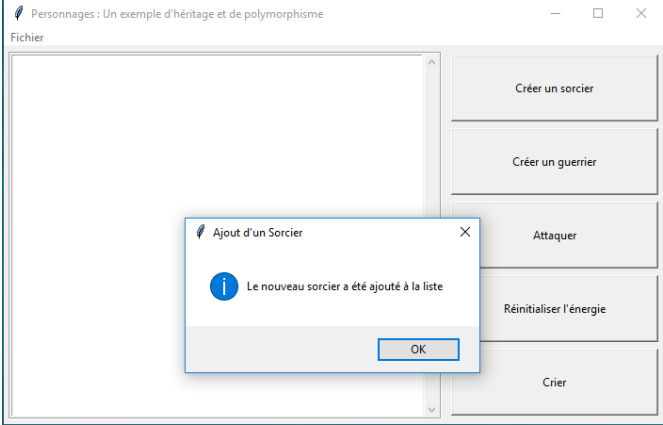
Personnages : Un exemple d'héritage et de polymorphisme

Fichier

Créer un sorcier

Créer un guerrier

Attaquer

Réinitialiser l'énergie

Crier

Ajout d'un Sorcier

Le nouveau sorcier a été ajouté à la liste

OK